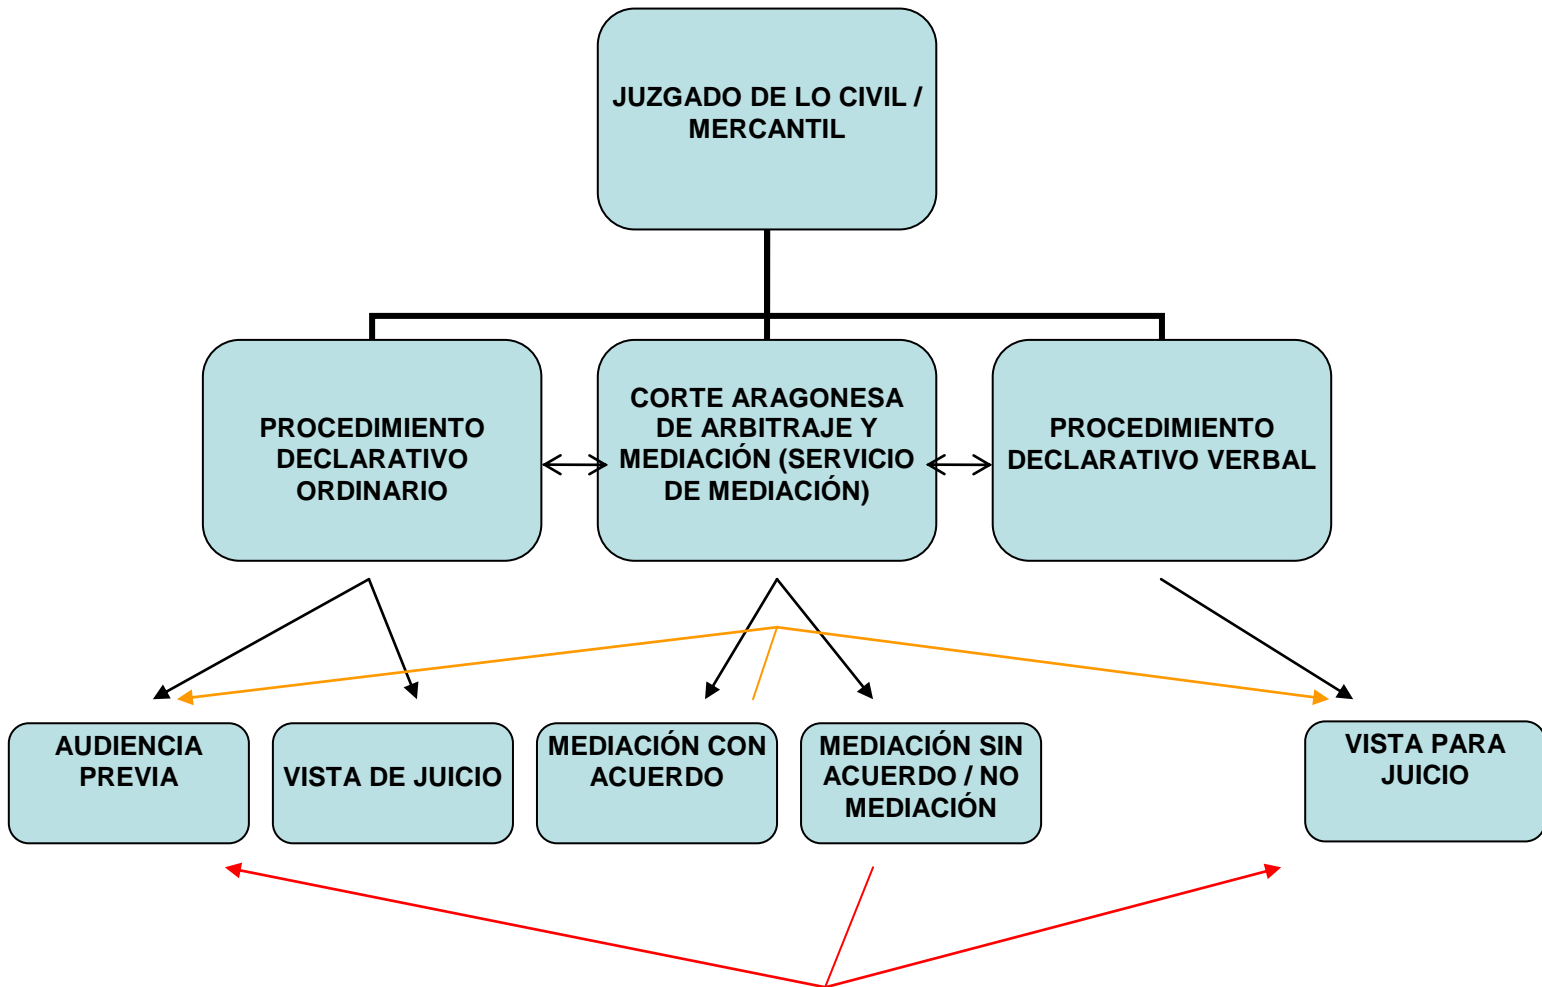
JUZGADO DE LO CIVIL / MERCANTIL

PROCEDIMIENTO DECLARATIVO ORDINARIO

CORTE ARAGONESA DE ARBITRAJE Y MEDIACIÓN (SERVICIO DE MEDIACIÓN)

PROCEDIMIENTO DECLARATIVO VERBAL

AUDIENCIA PREVIA

VISTA DE JUICIO

MEDIACIÓN CON ACUERDO

MEDIACIÓN SIN ACUERDO / NO MEDIACIÓN

VISTA PARA JUICIO